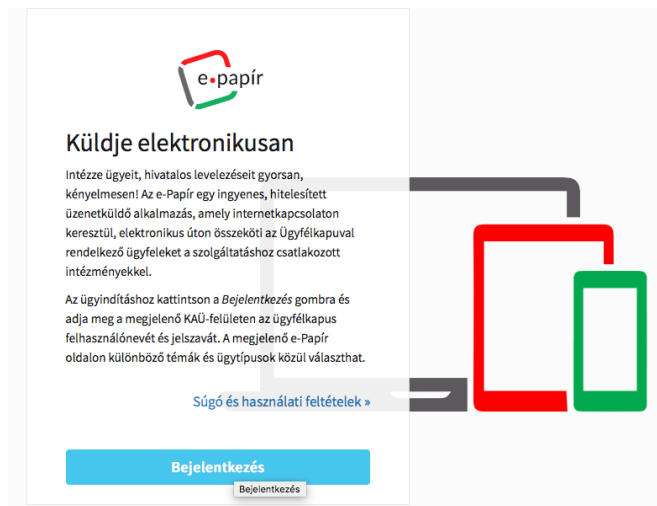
e·papír

Küldje elektronikusan

Intézze ügyeit, hivatalos levelezéseit gyorsan, kényelmesen! Az e-Papír egy ingyenes, hitelesített üzenetküldő alkalmazás, amely internetkapcsolaton keresztül, elektronikus úton összeköti az Ügyfélkapuval rendelkező ügyfeleket a szolgáltatáshoz csatlakozott intézményekkel.

Az ügyindításhoz kattintson a Bejelentkezés gombra és adja meg a megjelenő KAÜ-felületen az ügyfélkapus felhasználónevét és jelszavát. A megjelenő e-Papír oldalon különböző témák és ügytípusok közül választhat.

Súgó és használati feltételek »

Bejelentkezés

Bejelentkezés